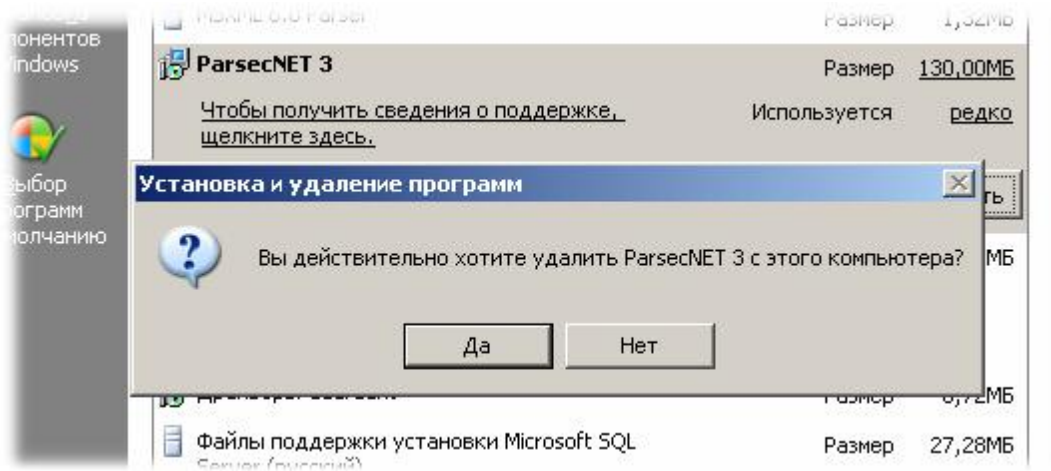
понентов
Windows

Выбор
программ
молчанию

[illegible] Размер 1,32МБ

ParsecNET 3 Размер 130,00МБ

Чтобы получить сведения о поддержке, щелкните здесь. Используется редко

Установка и удаление программ

Вы действительно хотите удалить ParsecNET 3 с этого компьютера?

Да Нет

ть

МБ

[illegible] Размер 6,72МБ

Файлы поддержки установки Microsoft SQL Server (русский) Размер 27,28МБ